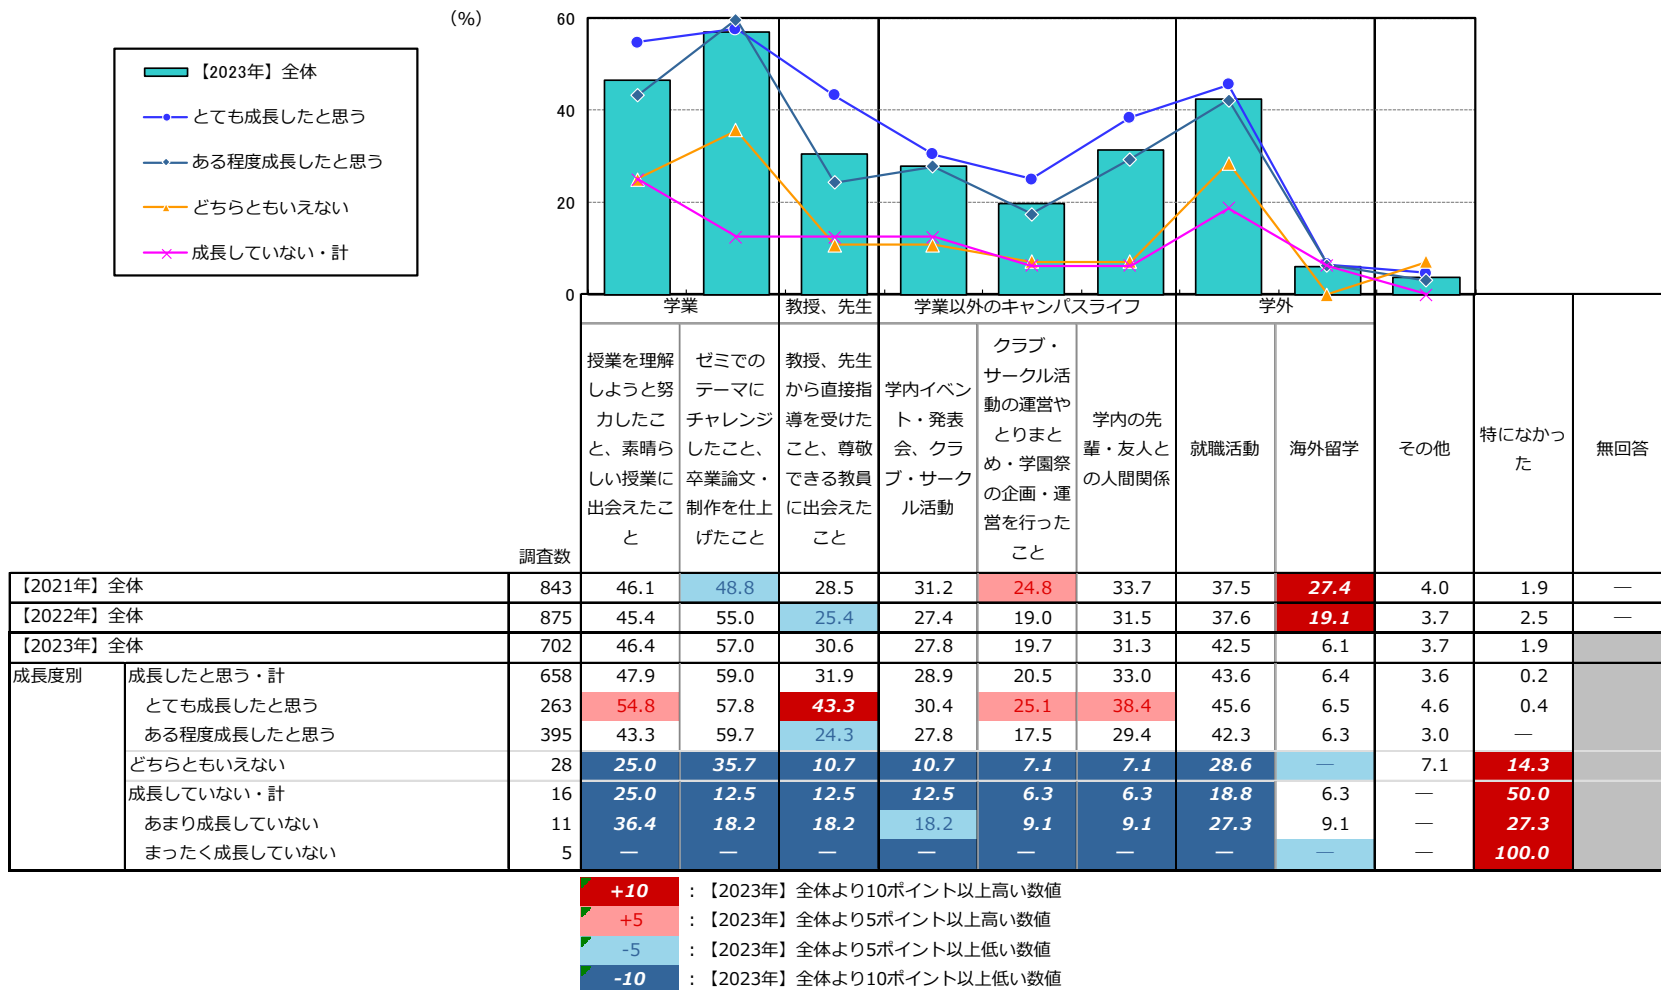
(%)

【2023年】全体
とても成長したと思う
ある程度成長したと思う
どちらともいえない
成長していない・計

60
40
20
0

| | | 調査数 | 学業 | | 教授、先生 | 学業以外のキャンパスライフ | | | 学外 | | | | |
|---|---|---|---|---|---|---|---|---|---|---|---|---|---|
| | | | 授業を理解しようと努力したこと、素晴らしい授業に出会えたこと | ゼミでのテーマにチャレンジしたこと、卒業論文・制作を仕上げたこと | 教授、先生から直接指導を受けたこと、尊敬できる教員に出会えたこと | 学内イベント・発表会、クラブ・サークル活動 | クラブ・サークル活動の運営やとりまとめ・学園祭の企画・運営を行ったこと | 学内の先輩・友人との人間関係 | 就職活動 | 海外留学 | その他 | 特になかった | 無回答 |
| 【2021年】全体 | | 843 | 46.1 | 48.8 | 28.5 | 31.2 | 24.8 | 33.7 | 37.5 | 27.4 | 4.0 | 1.9 | — |
| 【2022年】全体 | | 875 | 45.4 | 55.0 | 25.4 | 27.4 | 19.0 | 31.5 | 37.6 | 19.1 | 3.7 | 2.5 | — |
| 【2023年】全体 | | 702 | 46.4 | 57.0 | 30.6 | 27.8 | 19.7 | 31.3 | 42.5 | 6.1 | 3.7 | 1.9 | |
| 成長度別 | 成長したと思う・計 | 658 | 47.9 | 59.0 | 31.9 | 28.9 | 20.5 | 33.0 | 43.6 | 6.4 | 3.6 | 0.2 | |
| | とても成長したと思う | 263 | 54.8 | 57.8 | 43.3 | 30.4 | 25.1 | 38.4 | 45.6 | 6.5 | 4.6 | 0.4 | |
| | ある程度成長したと思う | 395 | 43.3 | 59.7 | 24.3 | 27.8 | 17.5 | 29.4 | 42.3 | 6.3 | 3.0 | — | |
| | どちらともいえない | 28 | 25.0 | 35.7 | 10.7 | 10.7 | 7.1 | 7.1 | 28.6 | — | 7.1 | 14.3 | |
| | 成長していない・計 | 16 | 25.0 | 12.5 | 12.5 | 12.5 | 6.3 | 6.3 | 18.8 | 6.3 | — | 50.0 | |
| | あまり成長していない | 11 | 36.4 | 18.2 | 18.2 | 18.2 | 9.1 | 9.1 | 27.3 | 9.1 | — | 27.3 | |
| | まったく成長していない | 5 | — | — | — | — | — | — | — | — | — | 100.0 | |

+10 ：【2023年】全体より10ポイント以上高い数値
+5 ：【2023年】全体より5ポイント以上高い数値
-5 ：【2023年】全体より5ポイント以上低い数値
-10 ：【2023年】全体より10ポイント以上低い数値